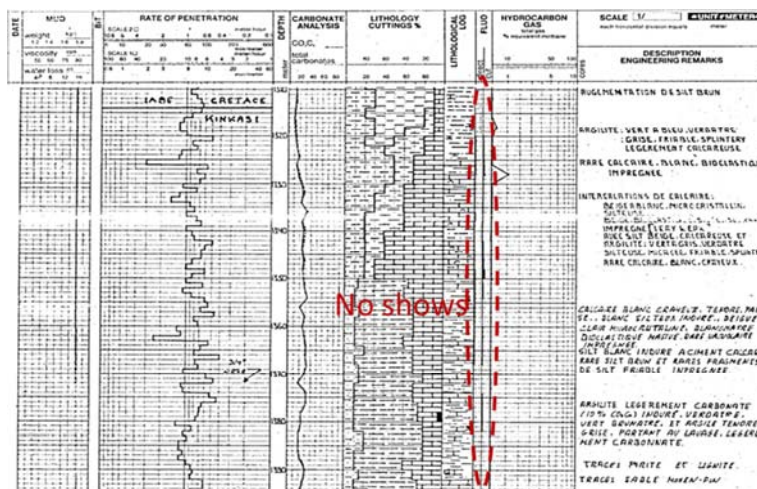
DATE | MUD | BIT | RATE OF PENETRATION | DEPTH | CARBONATE ANALYSIS | LITHOLOGY CUTTINGS % | LITHOLOGICAL LOG | FLUO | HYDROCARBON GAS | SCALE 1/ | UNIT METER

weight
viscosity
water loss

SCALE P.D
SCALE N.J

$CO_3C$
total carbonates

DESCRIPTION
ENGINEERING REMARKS

IABE CRETACE
KINKASI

silt
grey

320
330
340
350
360
370
380
390

No shows

AUGMENTATION DE SILT BRUN

ARGILITE : VERT A BLEU, VERDATRE : GRISE, FRIABLE, SPLINTERY LEGEREMENT CALCAREUSE

RARE CALCAIRE, BLANC, BIOCLASTIQUE IMPREGNE

INTERCALATIONS DE CALCAIRE: BEIGE A BLANC, MICROCRISTALLIN, SILTEUSE, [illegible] IMPREGNE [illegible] AVEC SILT BEIGE, CALCAREUSE ET ARGILITE : VERT GRIS, VERDATRE SILTEUSE, MICACEE, FRIABLE, SPLINTERY RARE CALCAIRE, BLANC, CRAYEUX.

CALCAIRE BLANC CRAYEUX, TENDRE, PAR SILT BLANC SILTEUX INDURE, BEIGE CLAIR MICROCRISTALLIN, BLANCHATRE BIOCLASTIQUE MASSIVE, DURE VACUOLAIRE IMPREGNE. SILT BLANC INDURE ACIMENT CALCAIRE RARE SILT BRUN ET RARES FRAGMENTS DE SILT FRIABLE IMPREGNE

ARGILITE LEGEREMENT CARBONATE (10% $CO_3C$) INDURE, VERDATRE, VERT BRUNATRE, ET ARGILE TENDRE GRISE, PORTANT AU LAVAGE, LEGEREMENT CARBONATE.

TRACES PYRITE ET LIGNITE.
TRACES SABLE MOYEN-FIN